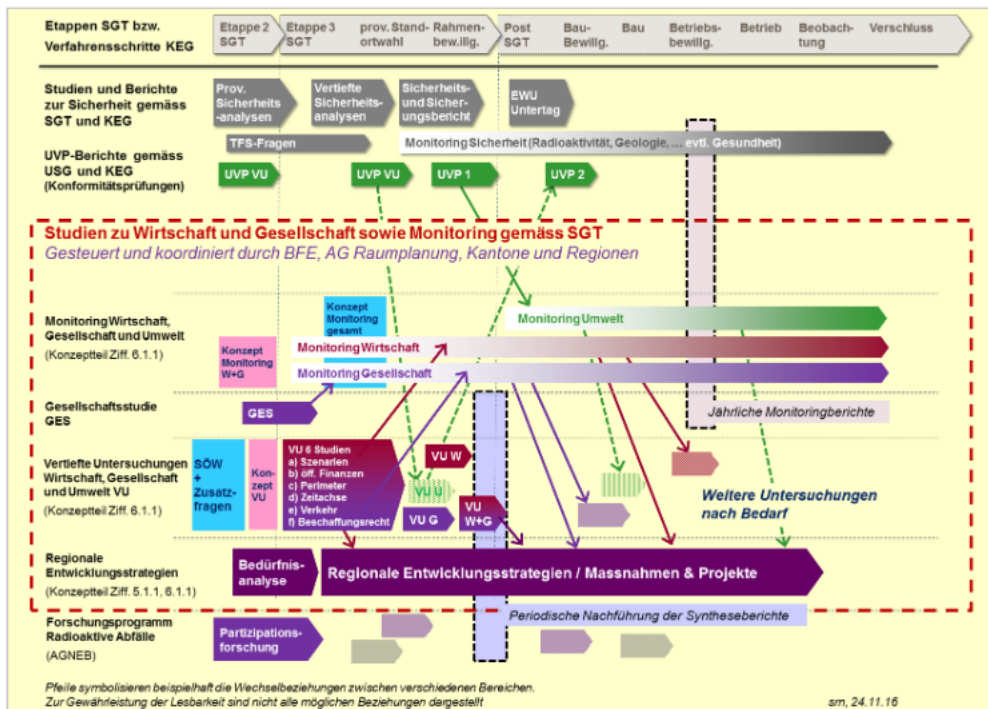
Etappen SGT bzw. Verfahrensschritte KEG

Etappe 2 SGT
Etappe 3 SGT
prov. Standortwahl
Rahmenbew.illg.
Post SGT
Bau-Bewillg.
Bau
Betriebsbewillg.
Betrieb
Beobachtung
Verschluss

Studien und Berichte zur Sicherheit gemäss SGT und KEG

Prov. Sicherheitsanalysen
Vertiefte Sicherheitsanalysen
Sicherheits- und Sicherungsbericht
EWU Untertag

TFS-Fragen
Monitoring Sicherheit (Radioaktivität, Geologie, ... evtl. Gesundheit)

UVP-Berichte gemäss USG und KEG (Konformitätsprüfungen)

UVP VU
UVP VU
UVP 1
UVP 2

Studien zu Wirtschaft und Gesellschaft sowie Monitoring gemäss SGT
Gesteuert und koordiniert durch BFE, AG Raumplanung, Kantone und Regionen

Monitoring Wirtschaft, Gesellschaft und Umwelt
(Konzeptteil Ziff. 6.1.1)

Konzept Monitoring gesamt
Konzept Monitoring W+G
Monitoring Umwelt
Monitoring Wirtschaft
Monitoring Gesellschaft

Gesellschaftsstudie GES

GES
Jährliche Monitoringberichte

Vertiefte Untersuchungen Wirtschaft, Gesellschaft und Umwelt VU
(Konzeptteil Ziff. 6.1.1)

SÖW + Zusatzfragen
Konzept VU
VU 6 Studien
a) Szenarien
b) öff. Finanzen
c) Perimeter
d) Zeitachse
e) Verkehr
f) Beschaffungsrecht
VU W
VU U
VU G
VU W+G
Weitere Untersuchungen nach Bedarf

Regionale Entwicklungsstrategien
(Konzeptteil Ziff. 5.1.1, 6.1.1)

Bedürfnisanalyse
Regionale Entwicklungsstrategien / Massnahmen & Projekte

Forschungsprogramm Radioaktive Abfälle
(AGNEB)

Partizipationsforschung
Periodische Nachführung der Syntheseberichte

Pfeile symbolisieren beispielhaft die Wechselbeziehungen zwischen verschiedenen Bereichen.
Zur Gewährleistung der Lesbarkeit sind nicht alle möglichen Beziehungen dargestellt

sm, 24.11.16